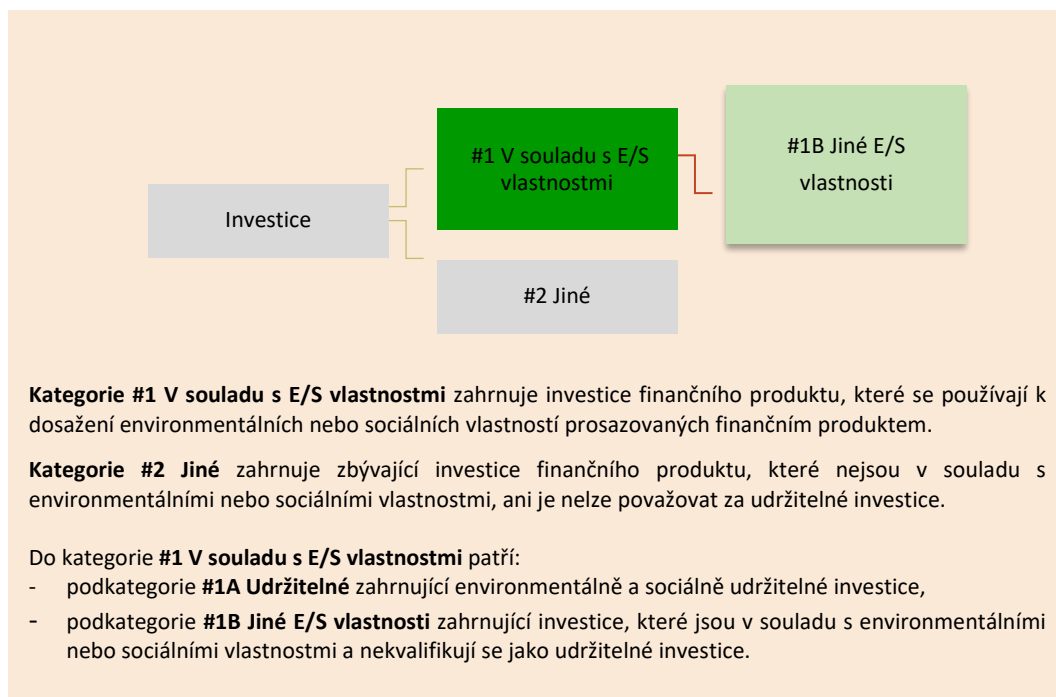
Investice

#1 V souladu s E/S vlastnostmi

#1B Jiné E/S vlastnosti

#2 Jiné

**Kategorie #1 V souladu s E/S vlastnostmi** zahrnuje investice finančního produktu, které se používají k dosažení environmentálních nebo sociálních vlastností prosazovaných finančním produktem.

**Kategorie #2 Jiné** zahrnuje zbývající investice finančního produktu, které nejsou v souladu s environmentálními nebo sociálními vlastnostmi, ani je nelze považovat za udržitelné investice.

Do kategorie **#1 V souladu s E/S vlastnostmi** patří:
- podkategorie **#1A Udržitelné** zahrnující environmentálně a sociálně udržitelné investice,
- podkategorie **#1B Jiné E/S vlastnosti** zahrnující investice, které jsou v souladu s environmentálními nebo sociálními vlastnostmi a nekvalifikují se jako udržitelné investice.